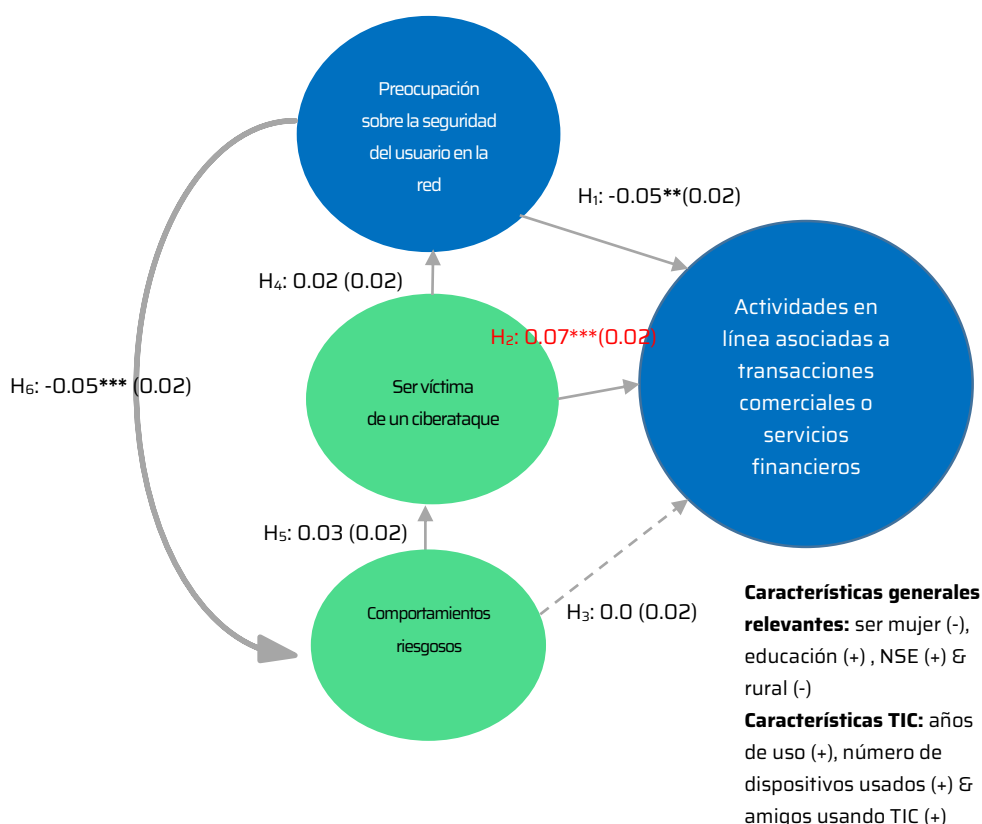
Preocupación sobre la seguridad del usuario en la red

H$_1$: -0.05**(0.02)

H$_4$: 0.02 (0.02)

Actividades en línea asociadas a transacciones comerciales o servicios financieros

H$_2$: 0.07***(0.02)

H$_6$: -0.05*** (0.02)

Ser víctima de un ciberataque

H$_5$: 0.03 (0.02)

Comportamientos riesgosos

H$_3$: 0.0 (0.02)

**Características generales relevantes:** ser mujer (-), educación (+) , NSE (+) & rural (-)

**Características TIC:** años de uso (+), número de dispositivos usados (+) & amigos usando TIC (+)